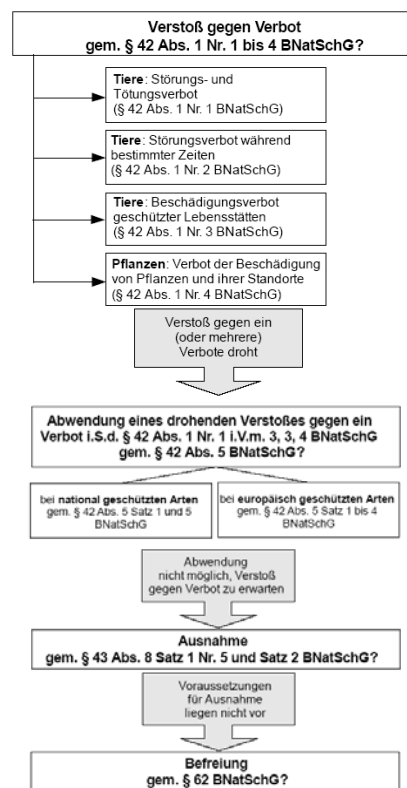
Verstoß gegen Verbot gem. § 42 Abs. 1 Nr. 1 bis 4 BNatSchG?

Tiere: Störungs- und Tötungsverbot (§ 42 Abs. 1 Nr. 1 BNatSchG)

Tiere: Störungsverbot während bestimmter Zeiten (§ 42 Abs. 1 Nr. 2 BNatSchG)

Tiere: Beschädigungsverbot geschützter Lebensstätten (§ 42 Abs. 1 Nr. 3 BNatSchG)

Pflanzen: Verbot der Beschädigung von Pflanzen und ihrer Standorte (§ 42 Abs. 1 Nr. 4 BNatSchG)

Verstoß gegen ein (oder mehrere) Verbote droht

Abwendung eines drohenden Verstoßes gegen ein Verbot i.S.d. § 42 Abs. 1 Nr. 1 i.V.m. 3, 3, 4 BNatSchG gem. § 42 Abs. 5 BNatSchG?

bei national geschützten Arten gem. § 42 Abs. 5 Satz 1 und 5 BNatSchG

bei europäisch geschützten Arten gem. § 42 Abs. 5 Satz 1 bis 4 BNatSchG

Abwendung nicht möglich, Verstoß gegen Verbot zu erwarten

Ausnahme gem. § 43 Abs. 8 Satz 1 Nr. 5 und Satz 2 BNatSchG?

Voraussetzungen für Ausnahme liegen nicht vor

Befreiung gem. § 62 BNatSchG?